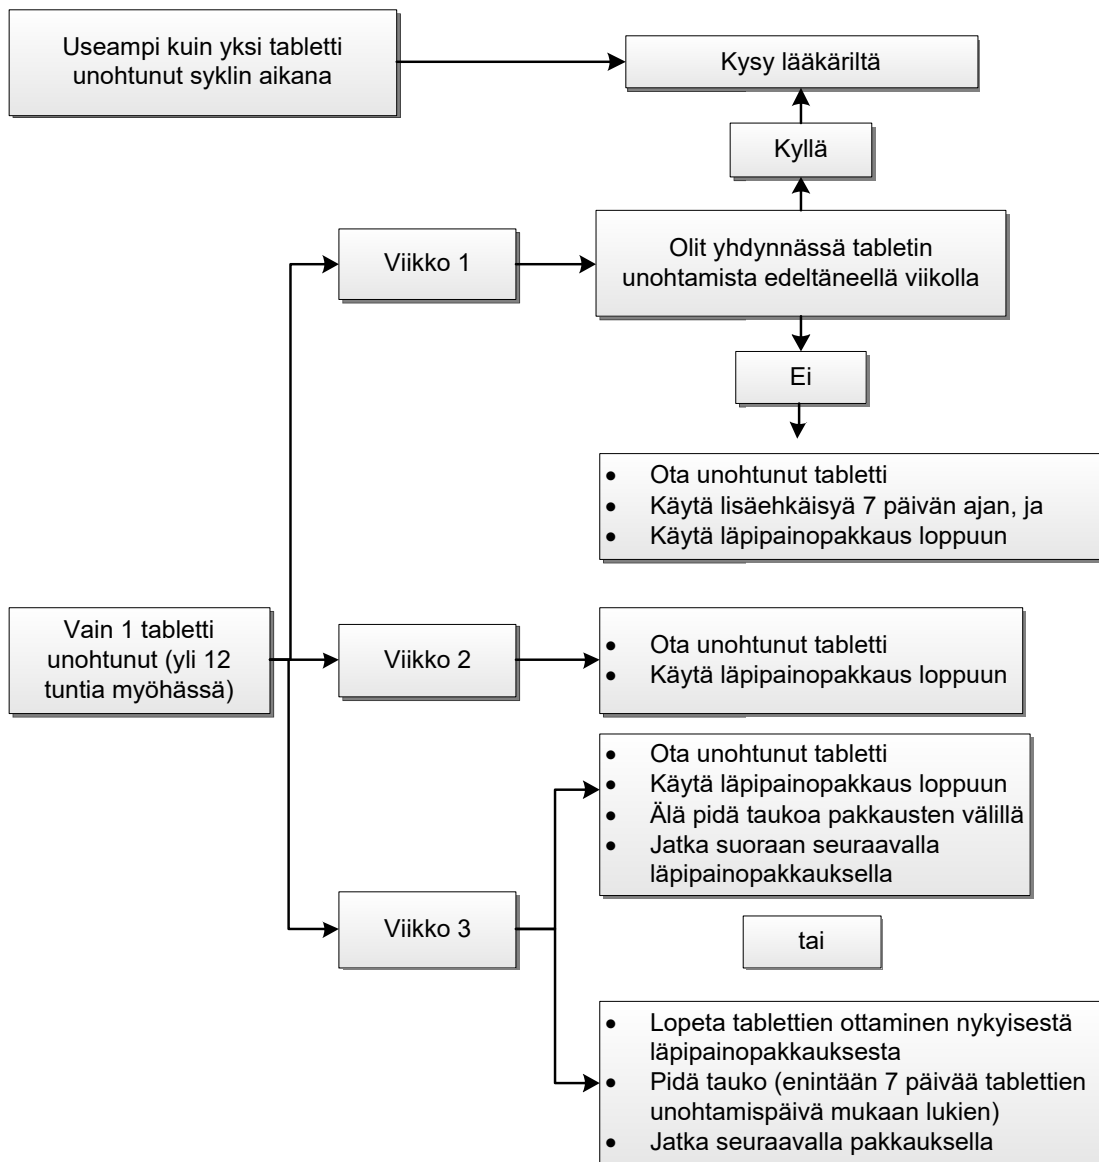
Useampi kuin yksi tabletti unohtunut syklin aikana

Kysy lääkäriltä

Kyllä

Viikko 1

Olit yhdynnässä tabletin unohtamista edeltäneellä viikolla

Ei

- Ota unohtunut tabletti
- Käytä lisäehkäisyä 7 päivän ajan, ja
- Käytä läpipainopakkaus loppuun

Vain 1 tabletti unohtunut (yli 12 tuntia myöhässä)

Viikko 2

- Ota unohtunut tabletti
- Käytä läpipainopakkaus loppuun

- Ota unohtunut tabletti
- Käytä läpipainopakkaus loppuun
- Älä pidä taukoa pakkausten välillä
- Jatka suoraan seuraavalla läpipainopakkauksella

Viikko 3

tai

- Lopeta tablettien ottaminen nykyisestä läpipainopakkauksesta
- Pidä tauko (enintään 7 päivää tablettien unohtamispäivä mukaan lukien)
- Jatka seuraavalla pakkauksella